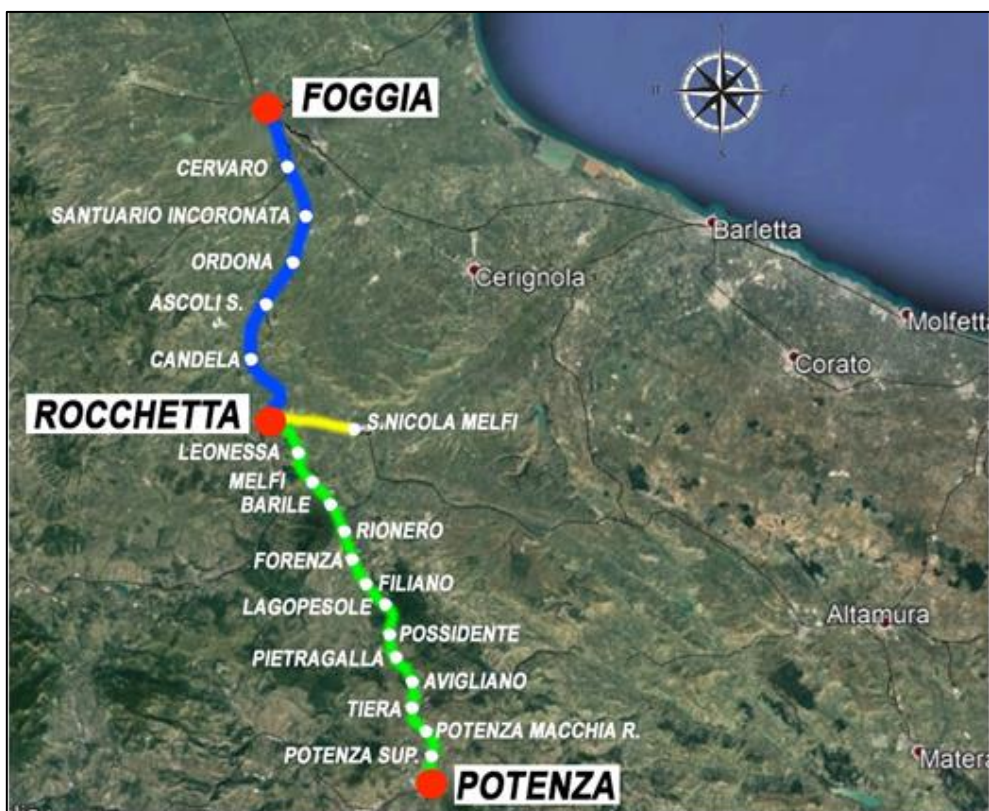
FOGGIA
CERVARO
SANTUARIO INCORONATA
ORDONA
ASCOLI S.
CANDELA
ROCCHETTA
S.NICOLA MELFI
LEONESSA
MELFI
BARILE
RIONERO
FORENZA
FILIANO
LAGOPESOLE
POSSIDENTE
PIETRAGALLA
AVIGLIANO
TIERA
POTENZA MACCHIA R.
POTENZA SUP.
POTENZA
N
W
E
S
Barletta
Cerignola
Molfetta
Corato
Altamura
Matera